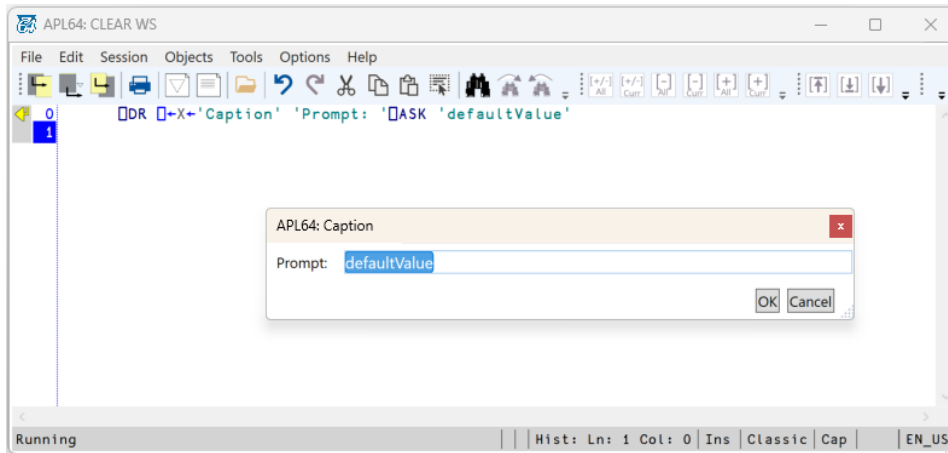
APL64: CLEAR WS

File Edit Session Objects Tools Options Help

[+/-] All [+/-] Curr [-] All [-] Curr [+] All [+] Curr

0
1
⎕DR ⎕←X←'Caption' 'Prompt: '⎕ASK 'defaultValue'

APL64: Caption

Prompt: defaultValue

OK Cancel

Running | Hist: Ln: 1 Col: 0 | Ins | Classic | Cap | EN_US